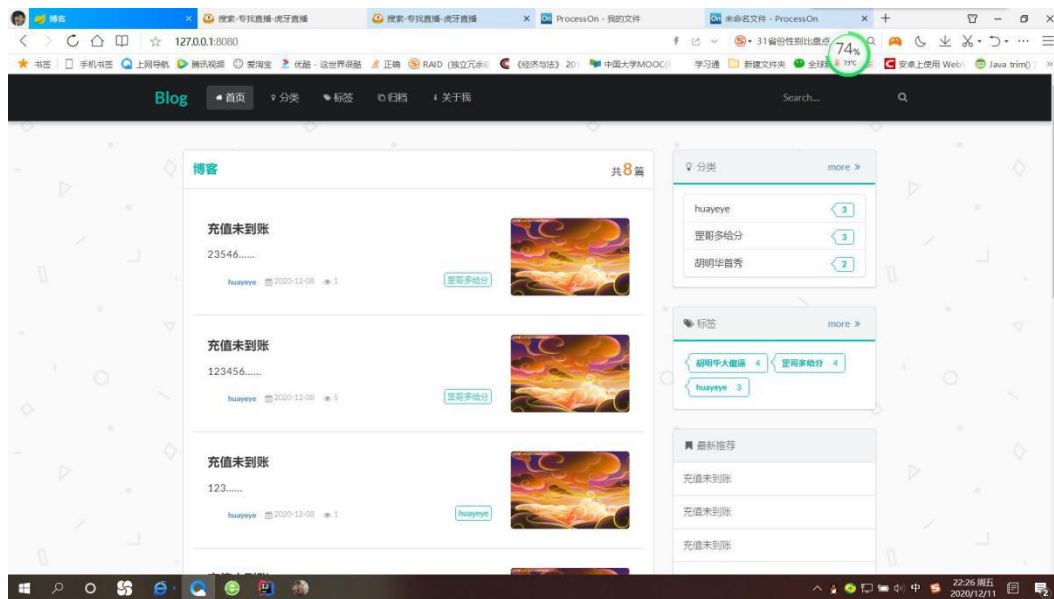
博客 × 搜索-专找直播-虎牙直播 搜索-专找直播-虎牙直播 × ProcessOn - 我的文件 未命名文件 - ProcessOn × +

127.0.0.1:8080

31省份性别比盘点 74% 73℃

书签 手机书签 上网导航 腾讯视频 爱淘宝 优酷 - 这世界很酷 正确 RAID (独立冗余 《经济与法》20 中国大学MOOC 学习通 新建文件夹 全球 安卓上使用 Web Java trim()

Blog 首页 分类 标签 归档 关于我 Search...

博客 共8篇

充值未到账
23546......
huayeye 2020-12-08 1 罡哥多给分

充值未到账
123456......
huayeye 2020-12-08 5 罡哥多给分

充值未到账
123......
huayeye 2020-12-08 1 huayeye

分类 more »
huayeye 3
罡哥多给分 3
胡明华首秀 2

标签 more »
胡明华大傻逼 4 罡哥多给分 4 huayeye 3

最新推荐
充值未到账
充值未到账
充值未到账

22:26 周五 2020/12/11